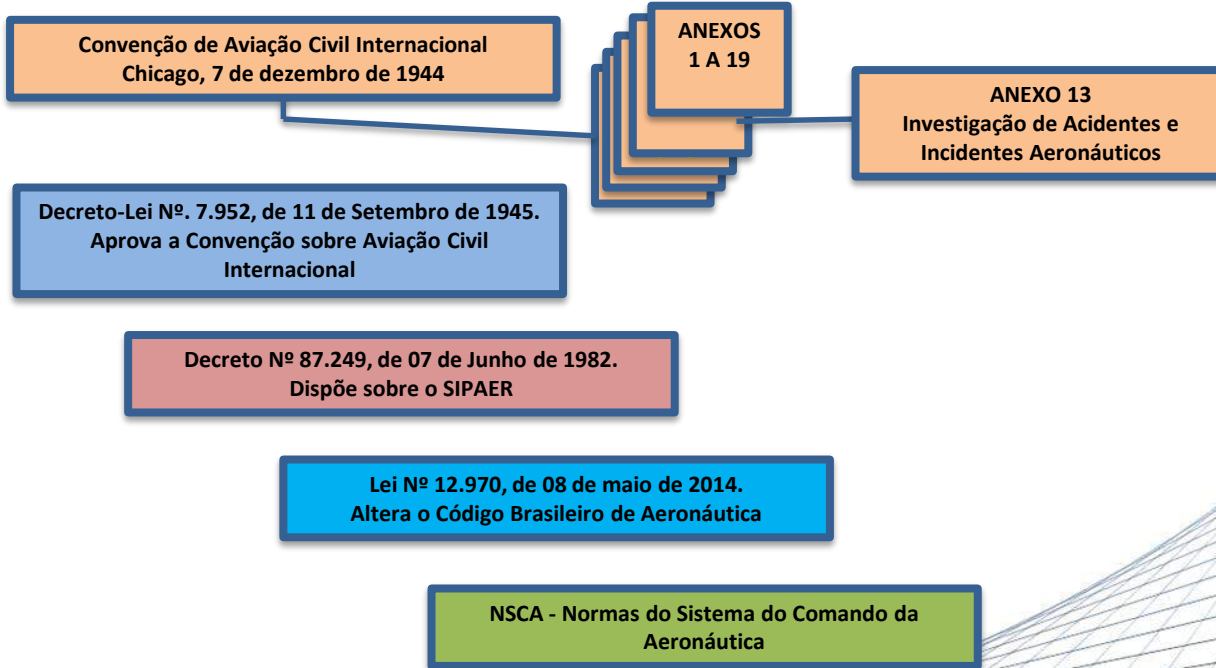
Convenção de Aviação Civil Internacional
Chicago, 7 de dezembro de 1944

ANEXOS
1 A 19

ANEXO 13
Investigação de Acidentes e Incidentes Aeronáuticos

Decreto-Lei Nº. 7.952, de 11 de Setembro de 1945.
Aprova a Convenção sobre Aviação Civil Internacional

Decreto Nº 87.249, de 07 de Junho de 1982.
Dispõe sobre o SIPAER

Lei Nº 12.970, de 08 de maio de 2014.
Altera o Código Brasileiro de Aeronáutica

NSCA - Normas do Sistema do Comando da Aeronáutica